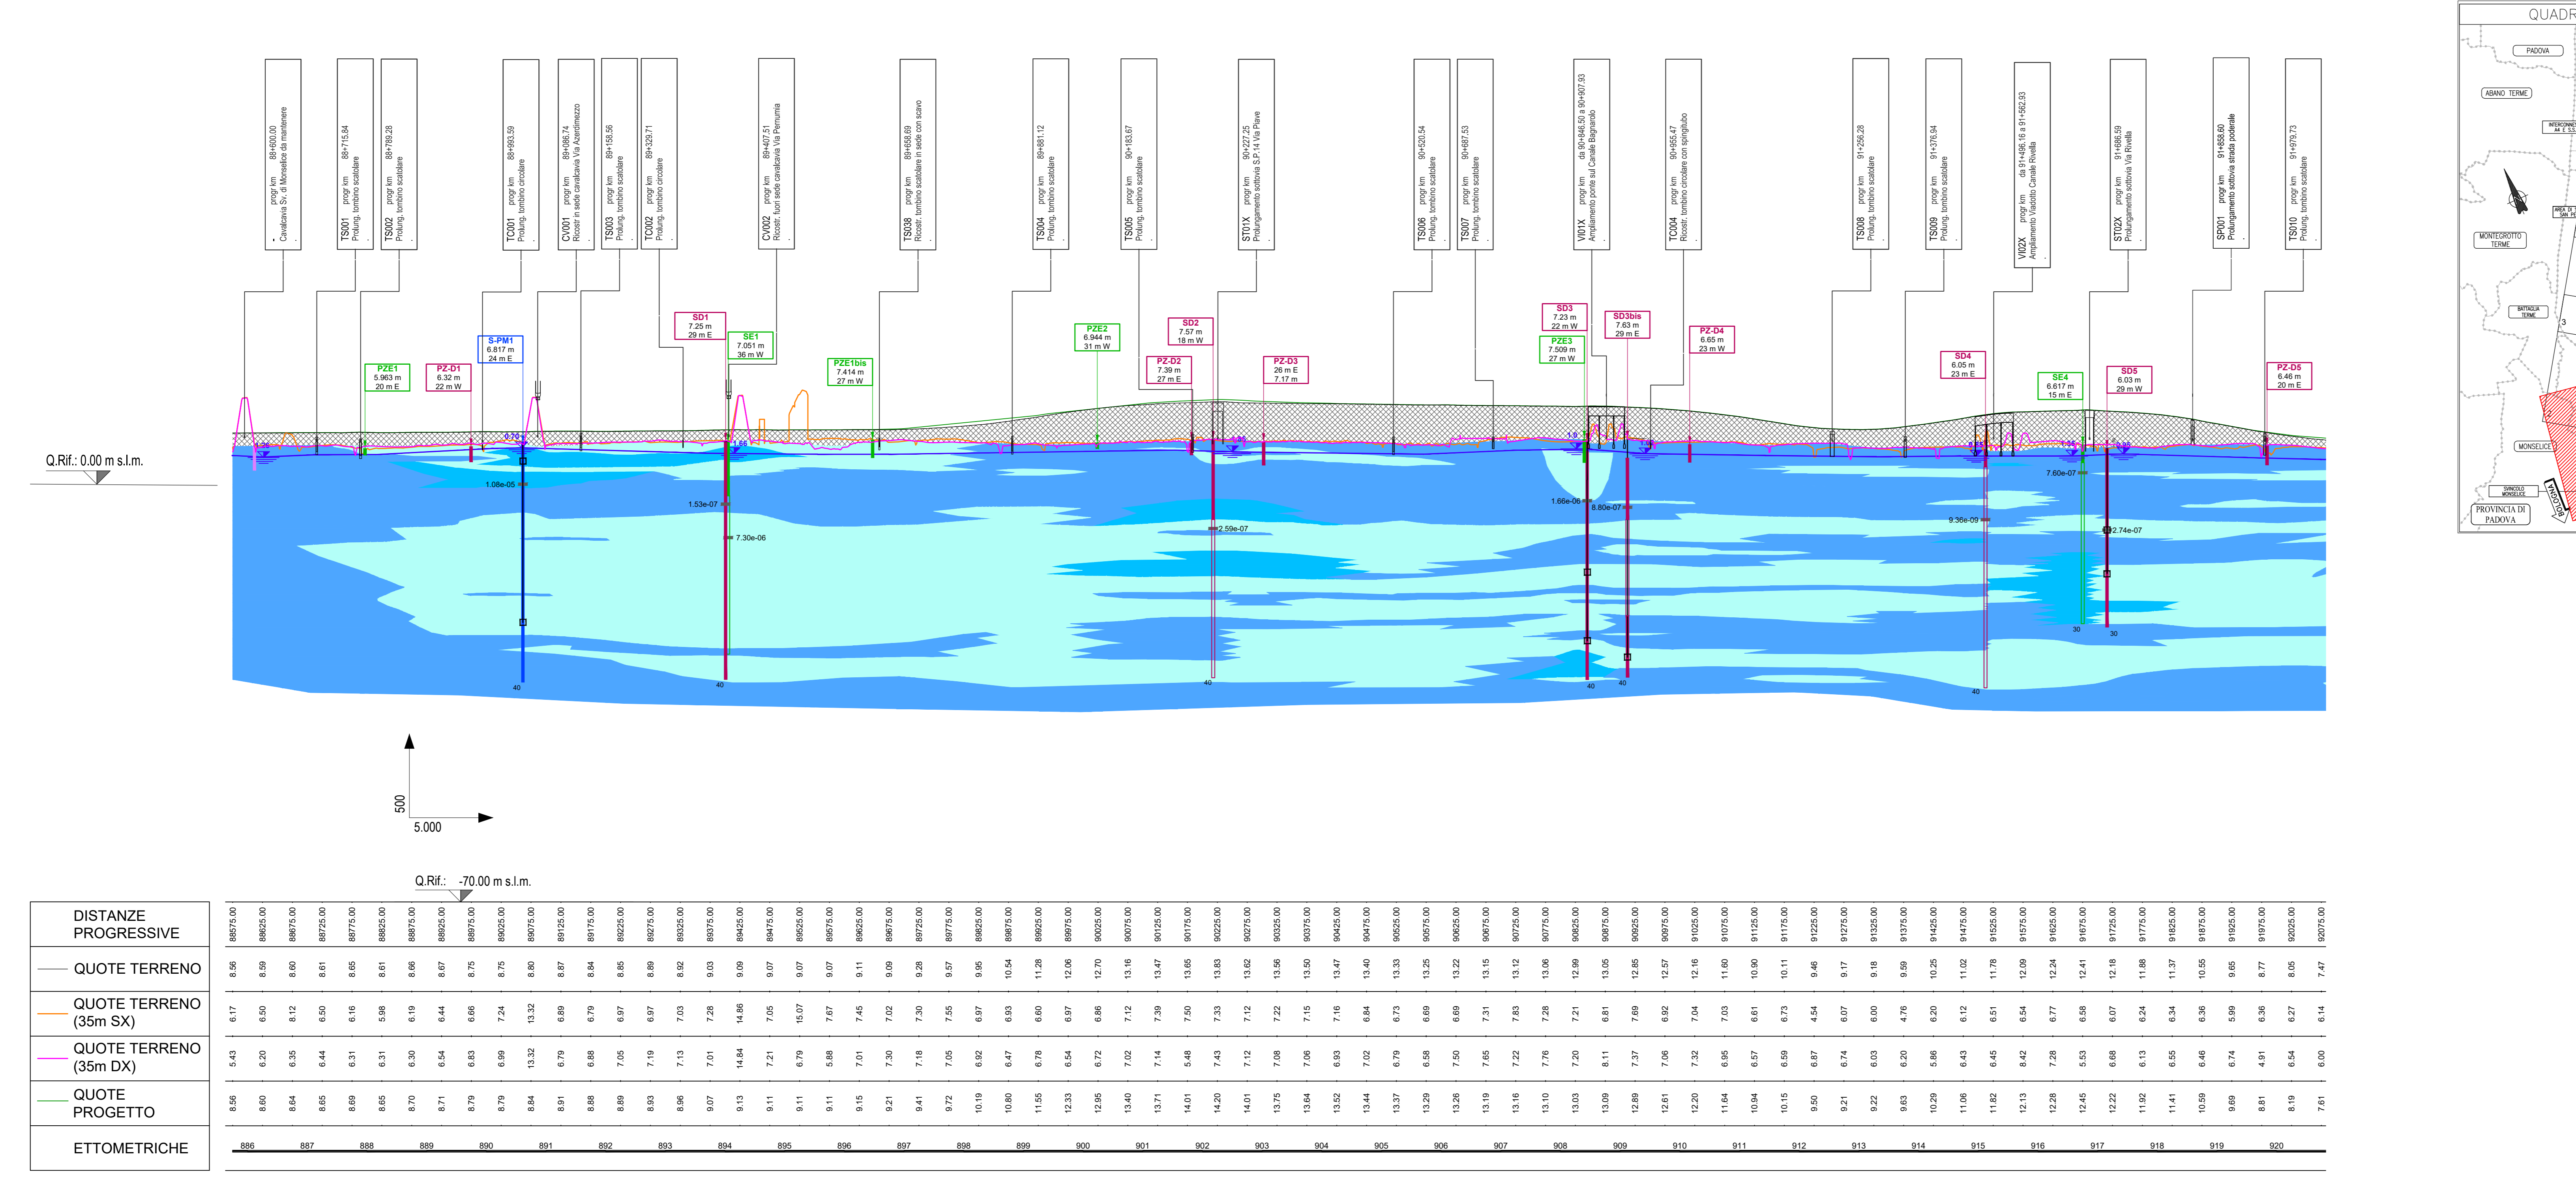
QUADR

PADOVA
ABANO TERME
MONTEGROTTO TERME
BATTAGLIA TERME
MONSELICE
PROVINCIA DI PADOVA

TS001 progr km 88+715,84 Prolung. tombino scatolare
TS002 progr km 88+789,28 Prolung. tombino scatolare
TC001 progr km 88+993,59 Prolung. tombino circolare
CV001 progr km 89+086,74 Ricostr. in sede cavalcavia Via Azeretimezzo
TS003 progr km 89+158,56 Prolung. tombino scatolare
TC002 progr km 89+329,71 Prolung. tombino circolare
CV002 progr km 89+407,51 Ricostr. fuori sede cavalcavia Via Pernumia
TS038 progr km 89+658,69 Ricostr. tombino scatolare in sede con scavo
TS004 progr km 89+881,12 Prolung. tombino scatolare
TS005 progr km 90+183,67 Prolung. tombino scatolare
ST01X progr km 90+227,25 Prolungamento sottovia S.P.14 Via Piave
TS006 progr km 90+520,54 Prolung. tombino scatolare
TS007 progr km 90+687,53 Prolung. tombino scatolare
VI01X progr km da 90+846,50 a 90+907,93 Ampliamento ponte sul Canale Bagnarolo
TC004 progr km 90+955,47 Ricostr. tombino circolare con spingitubo
TS008 progr km 91+256,28 Prolung. tombino scatolare
TS009 progr km 91+376,94 Prolung. tombino scatolare
VI02X progr km da 91+496,16 a 91+562,93 Ampliamento Viadotto Canale Rivella
ST02X progr km 91+686,59 Prolungamento sottovia Via Rivella
SP001 progr km 91+858,60 Prolungamento sottovia strada poderale
TS010 progr km 91+979,73 Prolung. tombino scatolare
progr km 88+600,00 Cavalcavia Sv. di Monselice da mantenere

PZE1 5.963 m 20 m E
PZ-D1 6.32 m 22 m W
S-PM1 6.817 m 24 m E
SD1 7.25 m 29 m E
SE1 7.051 m 36 m W
PZE1bis 7.414 m 27 m W
PZE2 6.944 m 31 m W
SD2 7.57 m 18 m W
PZ-D2 7.39 m 27 m E
PZ-D3 26 m E 7.17 m
SD3 7.23 m 22 m W
PZE3 7.509 m 27 m W
SD3bis 7.63 m 29 m E
PZ-D4 6.65 m 23 m W
SD4 6.05 m 23 m E
SE4 6.617 m 15 m E
SD5 6.03 m 29 m W
PZ-D5 6.46 m 20 m E

Q.Rif.: 0.00 m s.l.m.
1.08e-05
1.53e-07
7.30e-06
2.59e-07
1.66e-06
8.80e-07
9.36e-09
7.60e-07
2.74e-07
40 40 40 40 40 40 30 30

500
5.000

Q.Rif.: -70.00 m s.l.m.

DISTANZE PROGRESSIVE
QUOTE TERRENO
QUOTE TERRENO (35m SX)
QUOTE TERRENO (35m DX)
QUOTE PROGETTO
ETTOMETRICHE

886 887 888 889 890 891 892 893 894 895 896 897 898 899 900 901 902 903 904 905 906 907 908 909 910 911 912 913 914 915 916 917 918 919 920